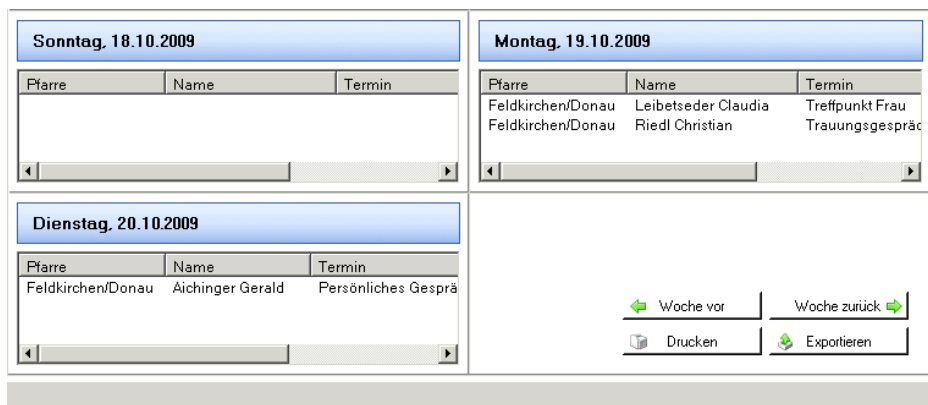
Sonntag, 18.10.2009

| Pfarre | Name | Termin |
|---|---|---|

Montag, 19.10.2009

| Pfarre | Name | Termin |
|---|---|---|
| Feldkirchen/Donau | Leibetseder Claudia | Treffpunkt Frau |
| Feldkirchen/Donau | Riedl Christian | Trauungsgespräc |

Dienstag, 20.10.2009

| Pfarre | Name | Termin |
|---|---|---|
| Feldkirchen/Donau | Aichinger Gerald | Persönliches Gesprä |

Woche vor

Woche zurück

Drucken

Exportieren